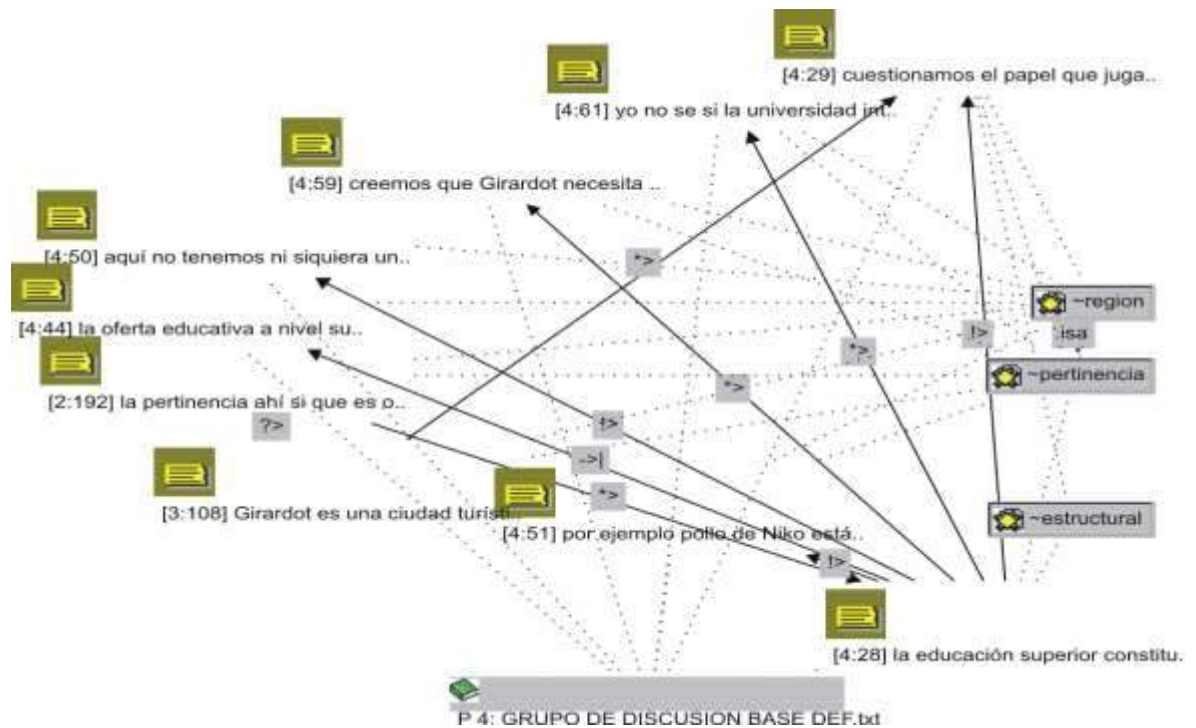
[4:29] cuestionamos el papel que juga..

[4:61] yo no se si la universidad int..

[4:59] creemos que Girardot necesita ..

[4:50] aquí no tenemos ni siquiera un..

*>

~region

isa

[4:44] la oferta educativa a nivel su..

!>

*>

~pertinencia

*>

[2:192] la pertinencia ahí si que es o..

?>

!>

->|

*>

[3:108] Girardot es una ciudad turist..

[4:51] por ejemplo pollo de Niko está..

~estructural

!>

[4:28] la educación superior constitu.

P 4: GRUPO DE DISCUSION BASE DEF.txt